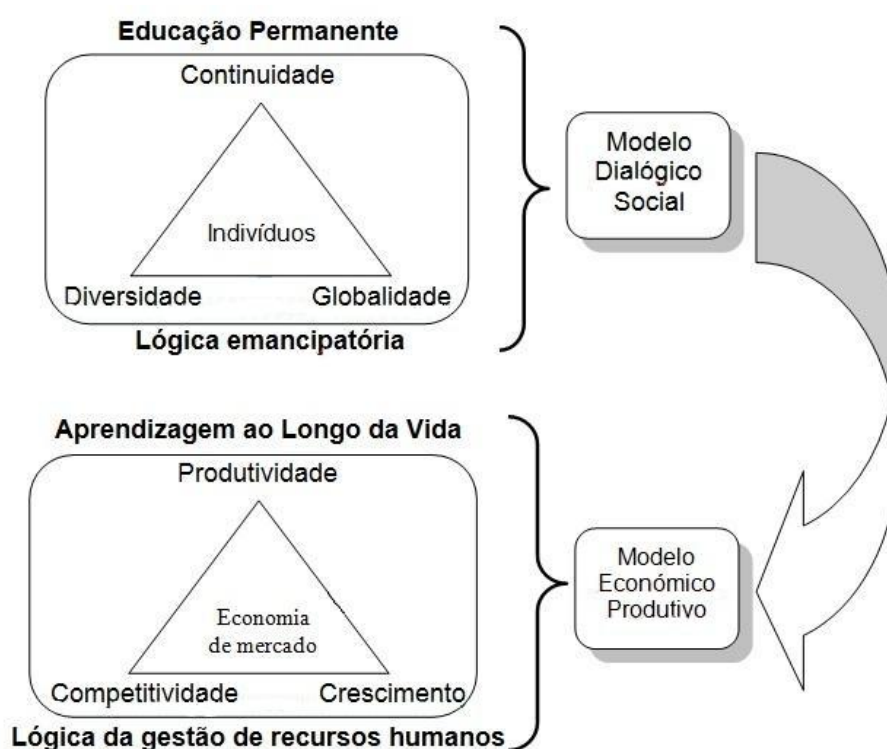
Educação Permanente

Continuidade

Indivíduos

Diversidade

Globalidade

Lógica emancipatória

Modelo Dialógico Social

Aprendizagem ao Longo da Vida

Produtividade

Economia de mercado

Competitividade

Crescimento

Lógica da gestão de recursos humanos

Modelo Económico Produtivo